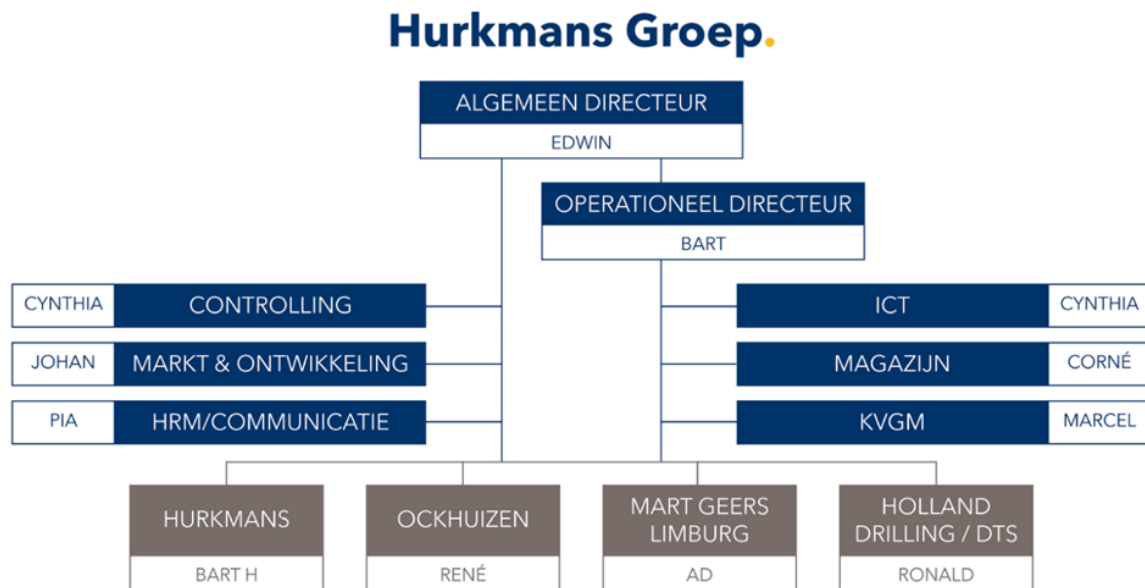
Hurkmans Groep.

ALGEMEEN DIRECTEUR
EDWIN

OPERATIONEEL DIRECTEUR
BART

CYNTHIA CONTROLLING
JOHAN MARKT & ONTWIKKELING
PIA HRM/COMMUNICATIE

ICT CYNTHIA
MAGAZIJN CORNÉ
KVGM MARCEL

HURKMANS
BART H

OCKHUIZEN
RENÉ

MART GEERS LIMBURG
AD

HOLLAND DRILLING / DTS
RONALD